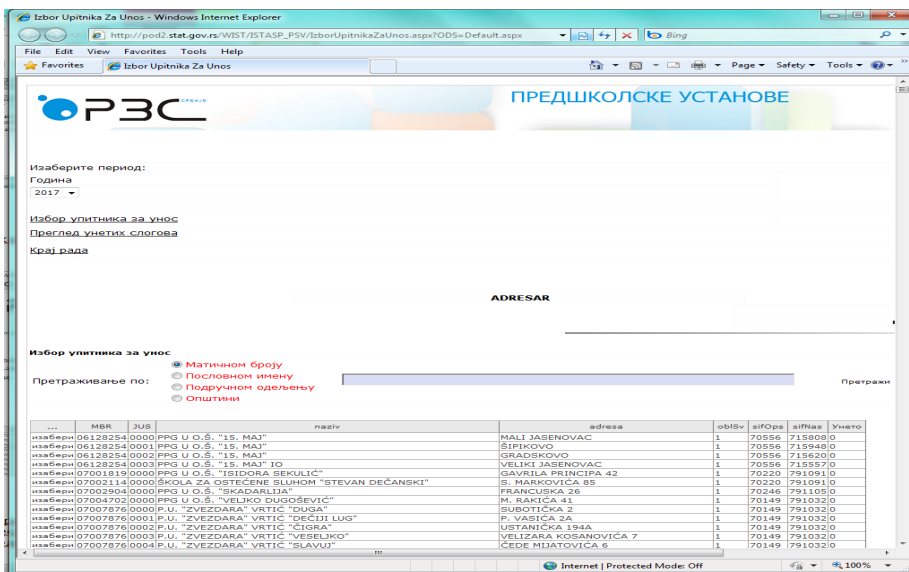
Izbor Upitnika Za Unos - Windows Internet Explorer

http://pod2.stat.gov.rs/WIST/ISTASP_PSV/IzborUpitnikaZaUnos.aspx?ODS=Default.aspx

Bing

File Edit View Favorites Tools Help

Favorites Izbor Upitnika Za Unos

Page ▾ Safety ▾ Tools ▾

РЗС СРБИЈЕ

ПРЕДШКОЛСКЕ УСТАНОВЕ

Изаберите период:
Година
2017

Избор упитника за унос
Преглед унетих слогова
Крај рада

ADRESAR

Избор упитника за унос

Претраживање по:
Матичном броју
Пословном имену
Подручном одељењу
Општини

Претражи

| ... | MBR | JUS | naziv | adresa | oblSv | sifOps | sifNas | Унето |
|---|---|---|---|---|---|---|---|---|
| изабери | 06128254 | 0000 | PPG U O.Š. "15. MAJ" | MALI JASENOVAC | 1 | 70556 | 715808 | 0 |
| изабери | 06128254 | 0001 | PPG U O.Š. "15. MAJ" | ŠIPIKOVO | 1 | 70556 | 715948 | 0 |
| изабери | 06128254 | 0002 | PPG U O.Š. "15. MAJ" | GRADSKOVO | 1 | 70556 | 715620 | 0 |
| изабери | 06128254 | 0003 | PPG U O.Š. "15. MAJ" IO | VELIKI JASENOVAC | 1 | 70556 | 715557 | 0 |
| изабери | 07001819 | 0000 | PPG U O.Š. "ISIDORA SEKULIĆ" | GAVRILA PRINCIPA 42 | 1 | 70220 | 791091 | 0 |
| изабери | 07002114 | 0000 | ŠKOLA ZA OSTEĆENE SLUHOM "STEVAN DEČANSKI" | S. MARKOVIĆA 85 | 1 | 70220 | 791091 | 0 |
| изабери | 07002904 | 0000 | PPG U O.Š. "SKADARLIJA" | FRANCUSKA 26 | 1 | 70246 | 791105 | 0 |
| изабери | 07004702 | 0000 | PPG U O.Š. "VELJKO DUGOŠEVIĆ" | M. RAKIĆA 41 | 1 | 70149 | 791032 | 0 |
| изабери | 07007876 | 0000 | P.U. "ZVEZDARA" VRTIĆ "DUGA" | SUBOTIČKA 2 | 1 | 70149 | 791032 | 0 |
| изабери | 07007876 | 0001 | P.U. "ZVEZDARA" VRTIĆ "DEČIJI LUG" | P. VASIĆA 2A | 1 | 70149 | 791032 | 0 |
| изабери | 07007876 | 0002 | P.U. "ZVEZDARA" VRTIĆ "ČIGRA" | USTANIČKA 194A | 1 | 70149 | 791032 | 0 |
| изабери | 07007876 | 0003 | P.U. "ZVEZDARA" VRTIĆ "VESELJKO" | VELIZARA KOSANOVIĆA 7 | 1 | 70149 | 791032 | 0 |
| изабери | 07007876 | 0004 | P.U. "ZVEZDARA" VRTIĆ "SLAVUJ" | ČEDE MIJATOVIĆA 6 | 1 | 70149 | 791032 | 0 |

Internet | Protected Mode: Off
100%